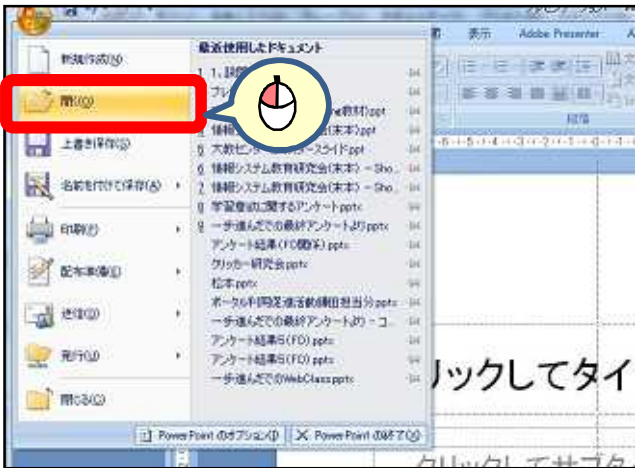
表示
Adobe Presenter
新規作成(N)
開く(O)
上書き保存(S)
名前を付けて保存(A)
印刷(P)
配布準備(E)
送信(D)
発行(U)
閉じる(C)
最近使用したドキュメント
1 1. 説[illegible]
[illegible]
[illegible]教材).ppt
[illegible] 情報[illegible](末本).ppt
6 大教セン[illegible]スライド.ppt
6 情報システム教育研究会(末本) - Sho...
7 情報システム教育研究会(末本) - Sho...
8 学習意欲に関するアンケート.pptx
9 一歩進んだでの最終アンケートより.pptx
アンケート結果(FD関係).pptx
クリッカー研究会.pptx
松本.pptx
ポータル利用促進活動報告担当分.pptx
一歩進んだでの最終アンケートより - コ...
アンケート結果5(FD).pptx
アンケート結果5(FD).pptx
一歩進んだでのWebClass.pptx
段落
PowerPoint のオプション(I)
PowerPoint の終了(X)
リックしてタイ
クリックしてサブタ